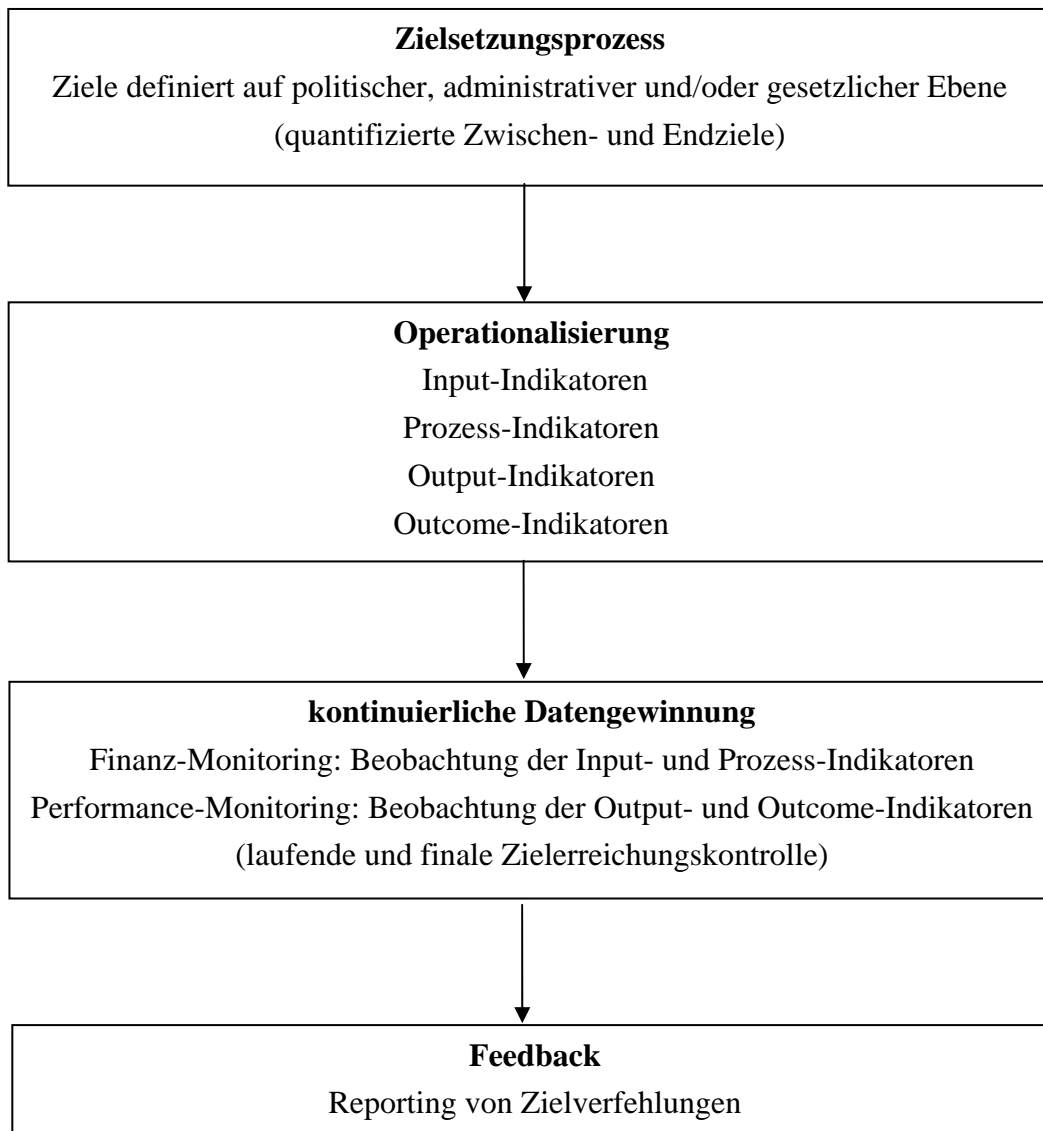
**Zielsetzungsprozess**
Ziele definiert auf politischer, administrativer und/oder gesetzlicher Ebene (quantifizierte Zwischen- und Endziele)

**Operationalisierung**
Input-Indikatoren
Prozess-Indikatoren
Output-Indikatoren
Outcome-Indikatoren

**kontinuierliche Datengewinnung**
Finanz-Monitoring: Beobachtung der Input- und Prozess-Indikatoren
Performance-Monitoring: Beobachtung der Output- und Outcome-Indikatoren
(laufende und finale Zielerreichungskontrolle)

**Feedback**
Reporting von Zielverfehlungen